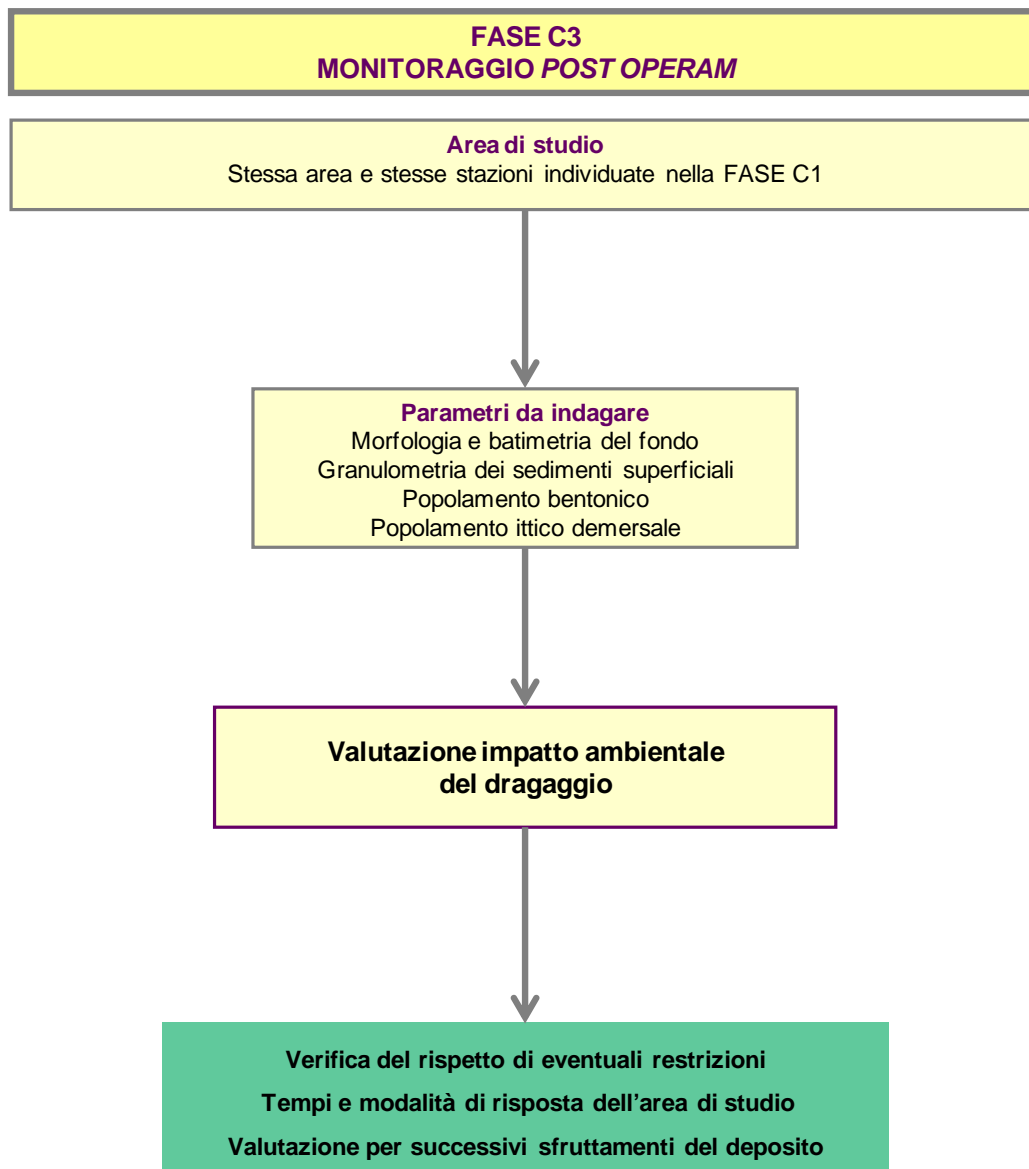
FASE C3
MONITORAGGIO POST OPERAM

Area di studio
Stessa area e stesse stazioni individuate nella FASE C1

Parametri da indagare
Morfologia e batimetria del fondo
Granulometria dei sedimenti superficiali
Popolamento bentonico
Popolamento ittico demersale

Valutazione impatto ambientale del dragaggio

Verifica del rispetto di eventuali restrizioni
Tempi e modalità di risposta dell’area di studio
Valutazione per successivi sfruttamenti del deposito